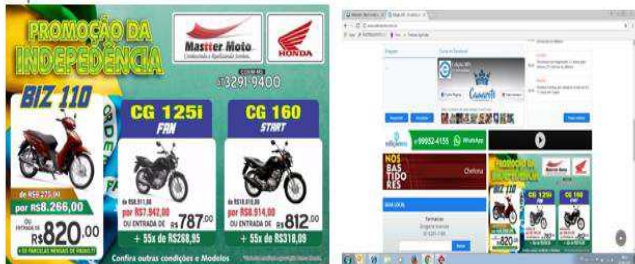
PROMOÇÃO DA INDEPEDÊNCIA

Mastter Moto
Conhecendo e Realizando Sonhos.

HONDA

3291-9400

BIZ 110

de R$8.275,00
por R$8.266,00
OU ENTRADA DE R$820,00
+ 55 PARCELAS MENSAIS DE R$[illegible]

CG 125i
FAN

de R$8.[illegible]
por R$7.942,00
OU ENTRADA DE R$787,00
+ 55x de R$269,95

CG 160
START

de R$10.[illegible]
por R$9.914,00
OU ENTRADA DE R$812,00
+ 55x de R$318,09

Confira outras condições e Modelos

99952-4155 WhatsApp

NOS BASTIDORES

PROMOÇÃO DA INDEPEDÊNCIA

BIZ 110

CG 125i

CG 160

R$820